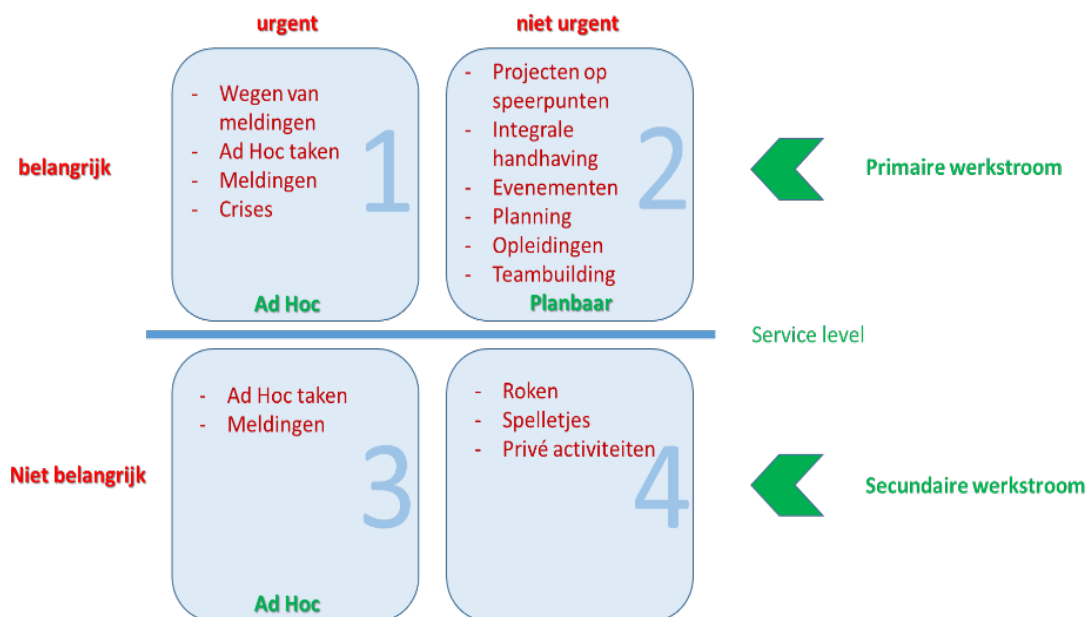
urgent

niet urgent

belangrijk

- Wegen van meldingen
- Ad Hoc taken
- Meldingen
- Crises

1

Ad Hoc

- Projecten op speerpunten
- Integrale handhaving
- Evenementen
- Planning
- Opleidingen
- Teambuilding

2

Planbaar

Primaire werkstroom

Service level

Niet belangrijk

- Ad Hoc taken
- Meldingen

3

Ad Hoc

- Roken
- Spelletjes
- Privé activiteiten

4

Secundaire werkstroom